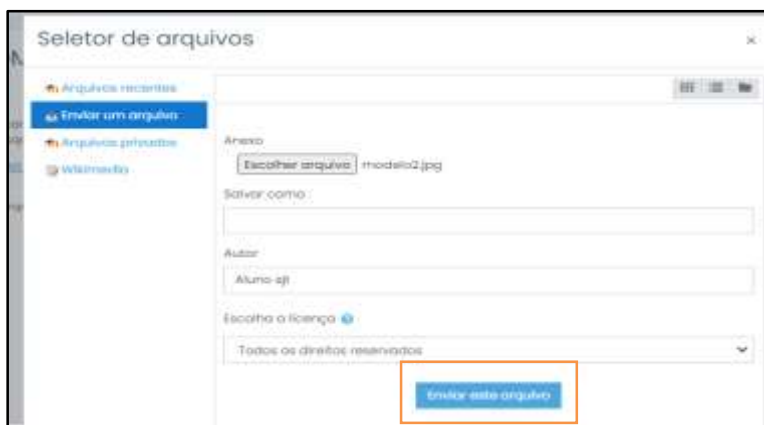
Seletor de arquivos

×

Arquivos recentes
Enviar um arquivo
Arquivos privados
Wikimedia

Anexo
Escolher arquivo modelo2.jpg

Salvar como

Autor
Aluno ajt

Escolha a licença

Todos os direitos reservados

Enviar este arquivo